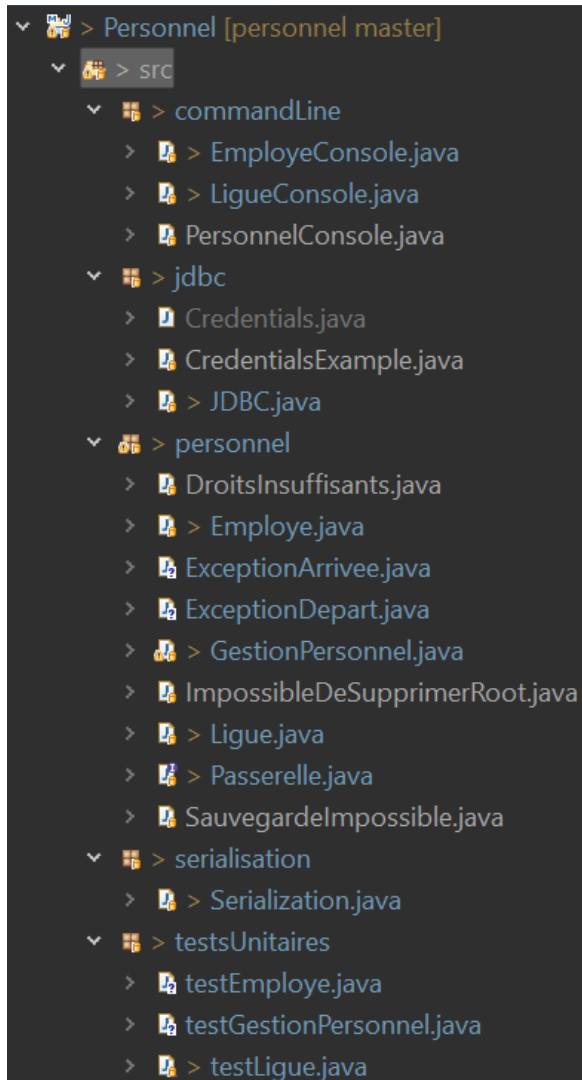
> Personnel [personnel master]
> src
> commandLine
> EmployeConsole.java
> LigueConsole.java
PersonnelConsole.java
> jdbc
Credentials.java
CredentialsExample.java
> JDBC.java
> personnel
DroitsInsuffisants.java
> Employe.java
ExceptionArrivee.java
ExceptionDepart.java
> GestionPersonnel.java
ImpossibleDeSupprimerRoot.java
> Ligue.java
> Passerelle.java
SauvegardeImpossible.java
> serialisation
> Serialization.java
> testsUnitaires
testEmploye.java
testGestionPersonnel.java
> testLigue.java